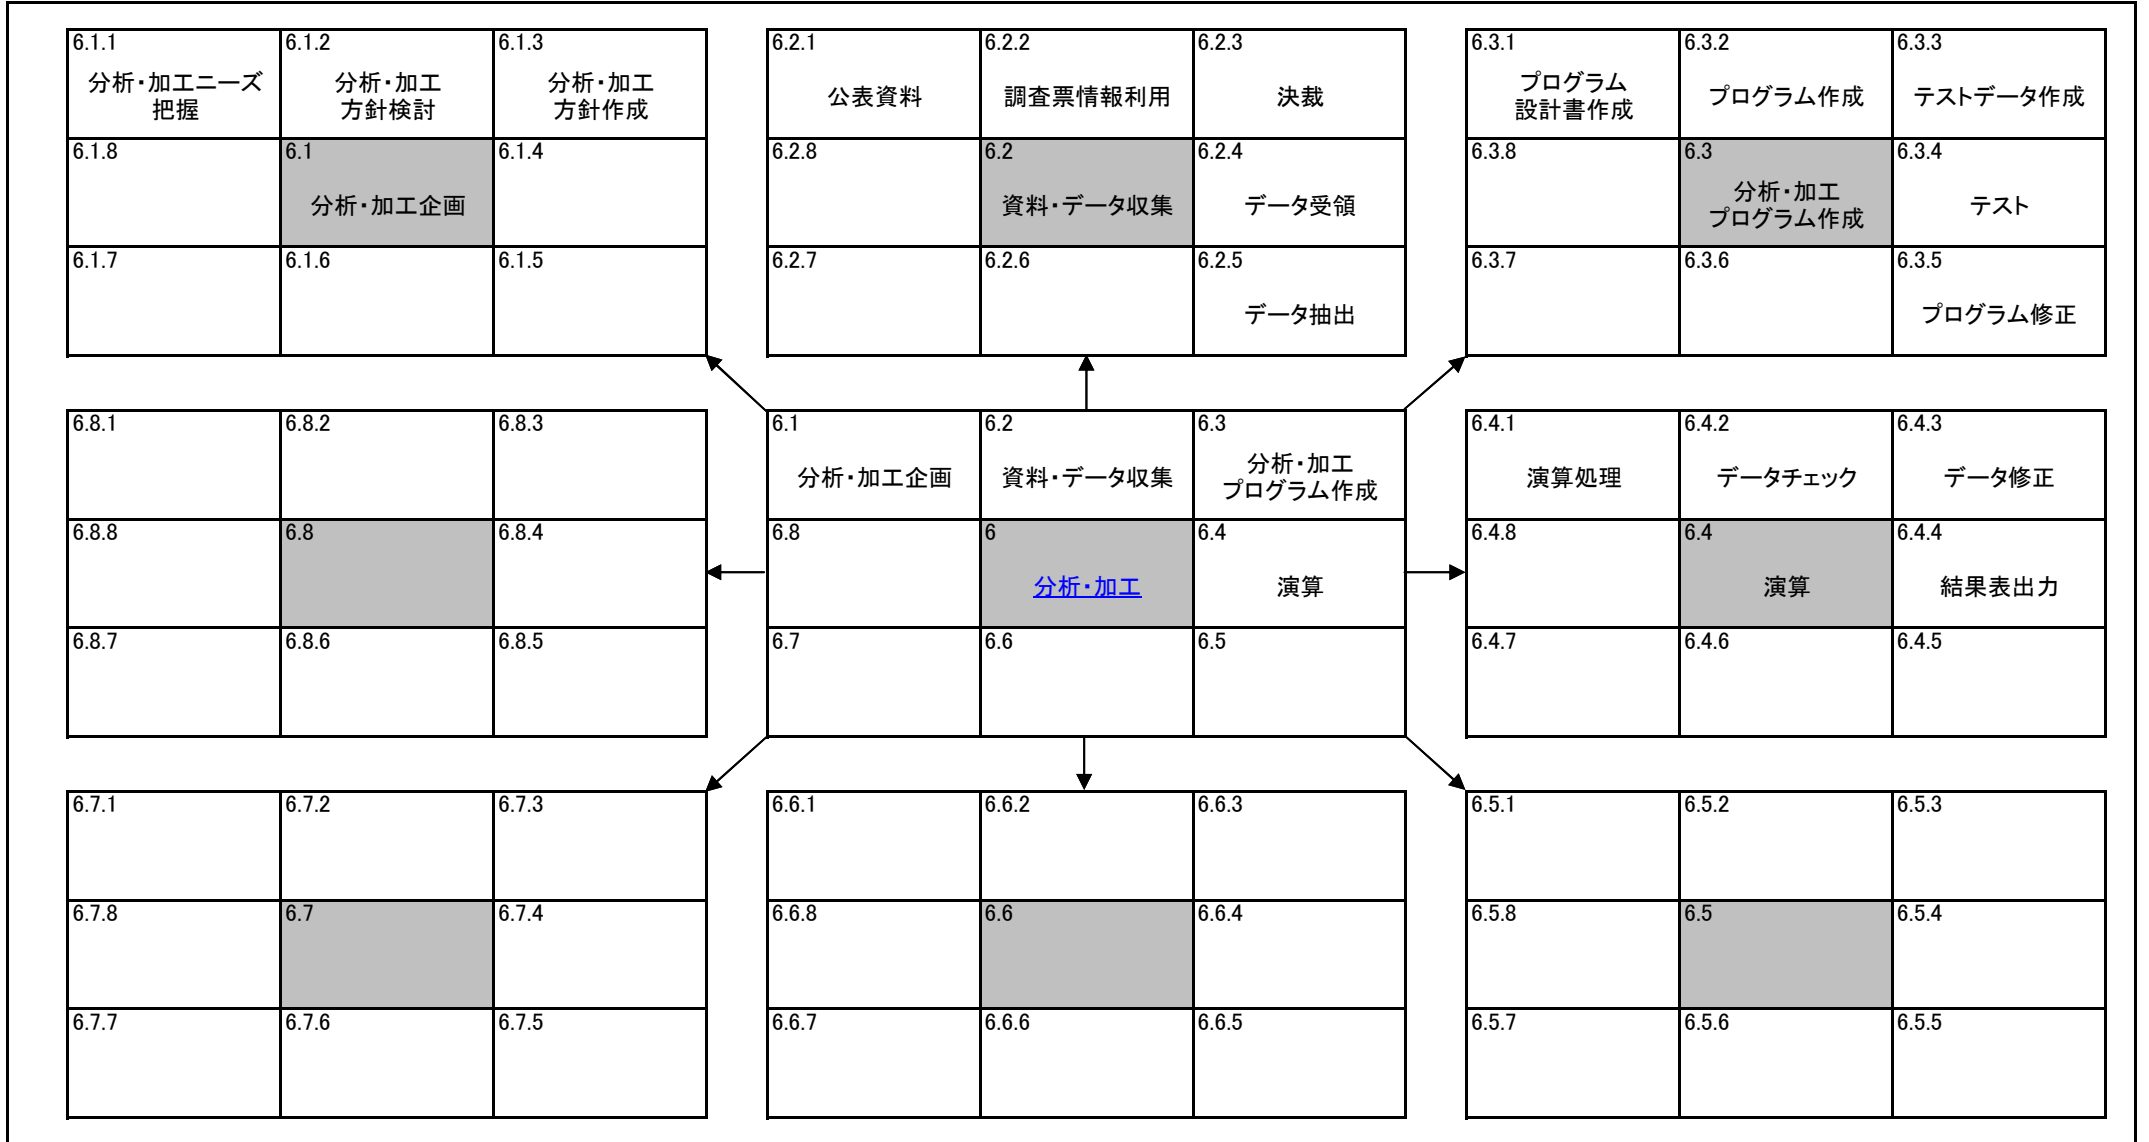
| 6.1.1 分析・加工ニーズ把握 | 6.1.2 分析・加工方針検討 | 6.1.3 分析・加工方針作成 |
|---|---|---|
| 6.1.8 | 6.1 分析・加工企画 | 6.1.4 |
| 6.1.7 | 6.1.6 | 6.1.5 |

| 6.2.1 公表資料 | 6.2.2 調査票情報利用 | 6.2.3 決裁 |
|---|---|---|
| 6.2.8 | 6.2 資料・データ収集 | 6.2.4 データ受領 |
| 6.2.7 | 6.2.6 | 6.2.5 データ抽出 |

| 6.3.1 プログラム設計書作成 | 6.3.2 プログラム作成 | 6.3.3 テストデータ作成 |
|---|---|---|
| 6.3.8 | 6.3 分析・加工プログラム作成 | 6.3.4 テスト |
| 6.3.7 | 6.3.6 | 6.3.5 プログラム修正 |

| 6.8.1 | 6.8.2 | 6.8.3 |
|---|---|---|
| 6.8.8 | 6.8 | 6.8.4 |
| 6.8.7 | 6.8.6 | 6.8.5 |

| 6.1 分析・加工企画 | 6.2 資料・データ収集 | 6.3 分析・加工プログラム作成 |
|---|---|---|
| 6.8 | 6 分析・加工 | 6.4 演算 |
| 6.7 | 6.6 | 6.5 |

| 6.4.1 演算処理 | 6.4.2 データチェック | 6.4.3 データ修正 |
|---|---|---|
| 6.4.8 | 6.4 演算 | 6.4.4 結果表出力 |
| 6.4.7 | 6.4.6 | 6.4.5 |

| 6.7.1 | 6.7.2 | 6.7.3 |
|---|---|---|
| 6.7.8 | 6.7 | 6.7.4 |
| 6.7.7 | 6.7.6 | 6.7.5 |

| 6.6.1 | 6.6.2 | 6.6.3 |
|---|---|---|
| 6.6.8 | 6.6 | 6.6.4 |
| 6.6.7 | 6.6.6 | 6.6.5 |

| 6.5.1 | 6.5.2 | 6.5.3 |
|---|---|---|
| 6.5.8 | 6.5 | 6.5.4 |
| 6.5.7 | 6.5.6 | 6.5.5 |